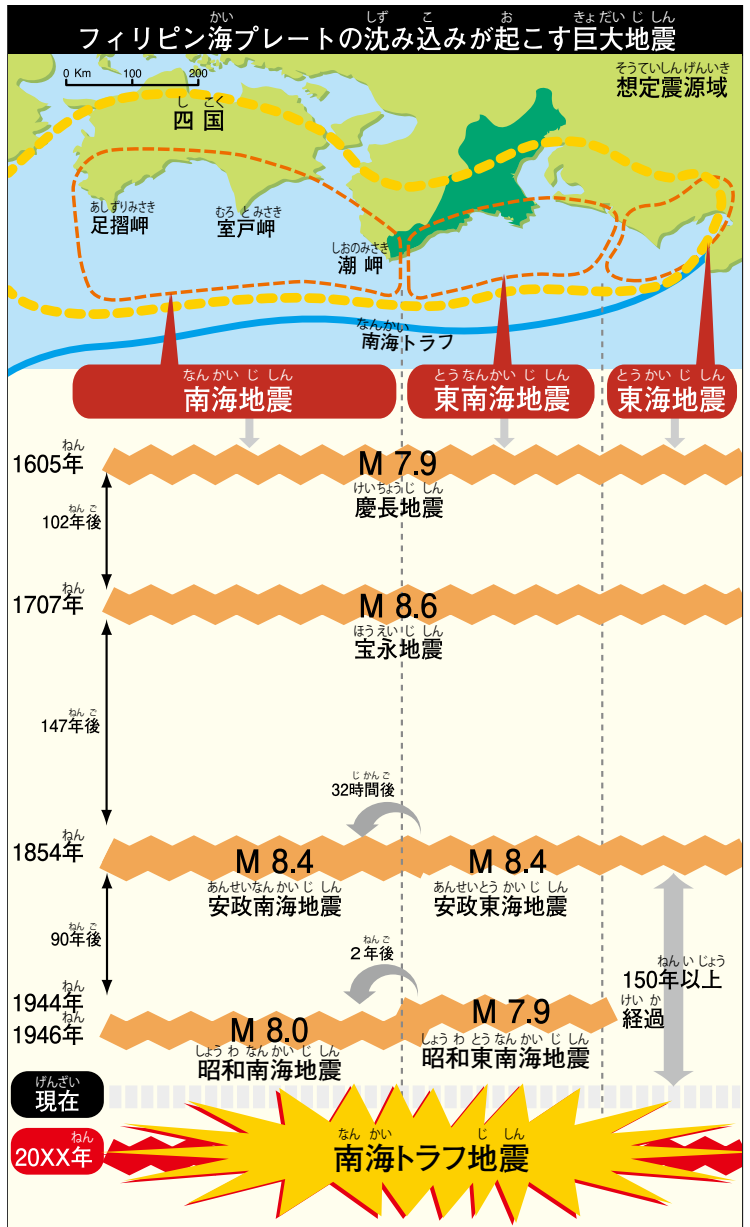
フィリピン海プレートの沈み込みが起こす巨大地震

0 Km 100 200

想定震源域

四国

足摺岬

室戸岬

潮岬

南海トラフ

南海地震

東南海地震

東海地震

1605年
M 7.9
慶長地震

102年後

1707年
M 8.6
宝永地震

147年後

32時間後

1854年
M 8.4
安政南海地震
M 8.4
安政東海地震

90年後

2年後

150年以上
経過

1944年
1946年
M 8.0
昭和南海地震
M 7.9
昭和東南海地震

現在

20XX年
南海トラフ地震